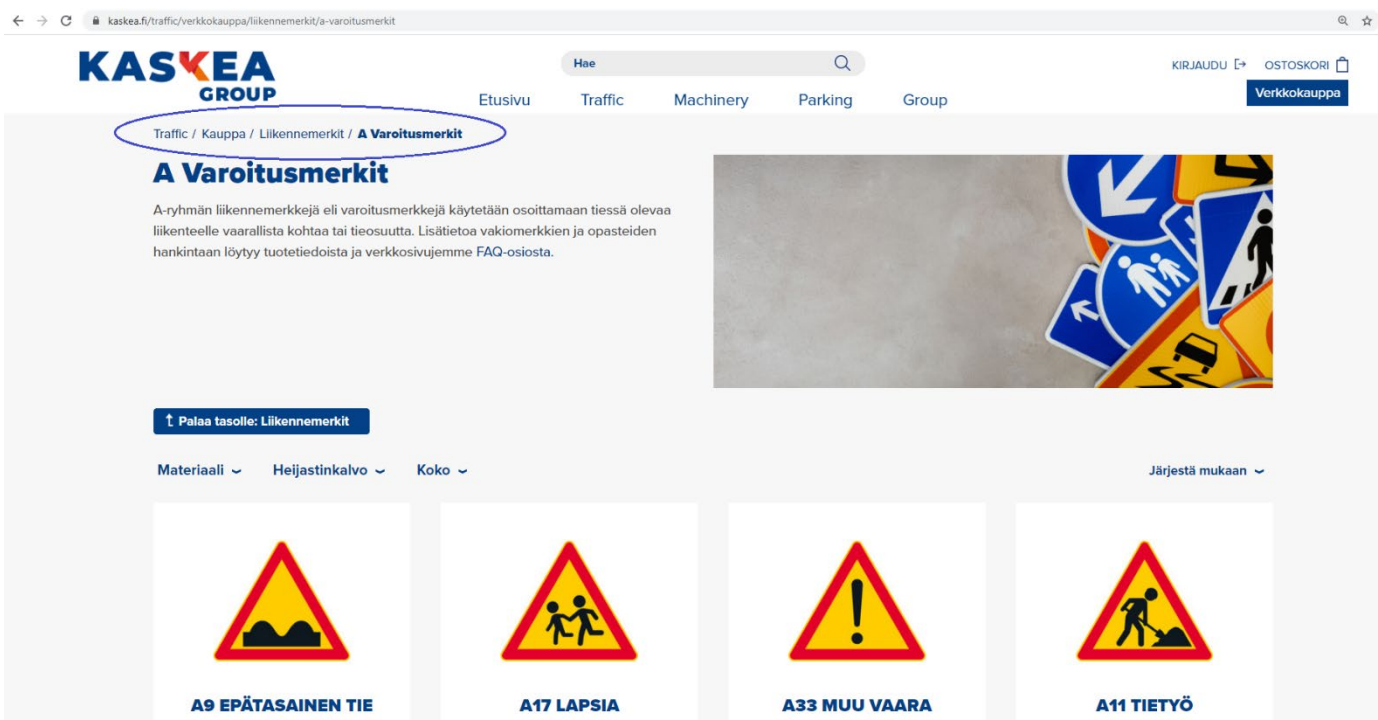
kaskea.fi/traffic/verkkokauppa/liikennemerkit/a-varoitusmerkit

KASKEA GROUP

Hae

KIRJAUDU OSTOSKORI

Etusivu Traffic Machinery Parking Group

Verkkokauppa

Traffic / Kauppa / Liikennemerkit / A Varoitusmerkit

A Varoitusmerkit

A-ryhmän liikennemerkkejä eli varoitusmerkkejä käytetään osoittamaan tiessä olevaa liikenteelle vaarallista kohtaa tai tieosuutta. Lisätietoa vakiomerkkien ja opasteiden hankintaan löytyy tuotetiedoista ja verkkosivujemme FAQ-osiosta.

Palaa tasolle: Liikennemerkit

Materiaali Heijastinkalvo Koko

Järjestä mukaan

A9 EPÄTASAINEN TIE

A17 LAPSIA

A33 MUU VAARA

A11 TIETYÖ